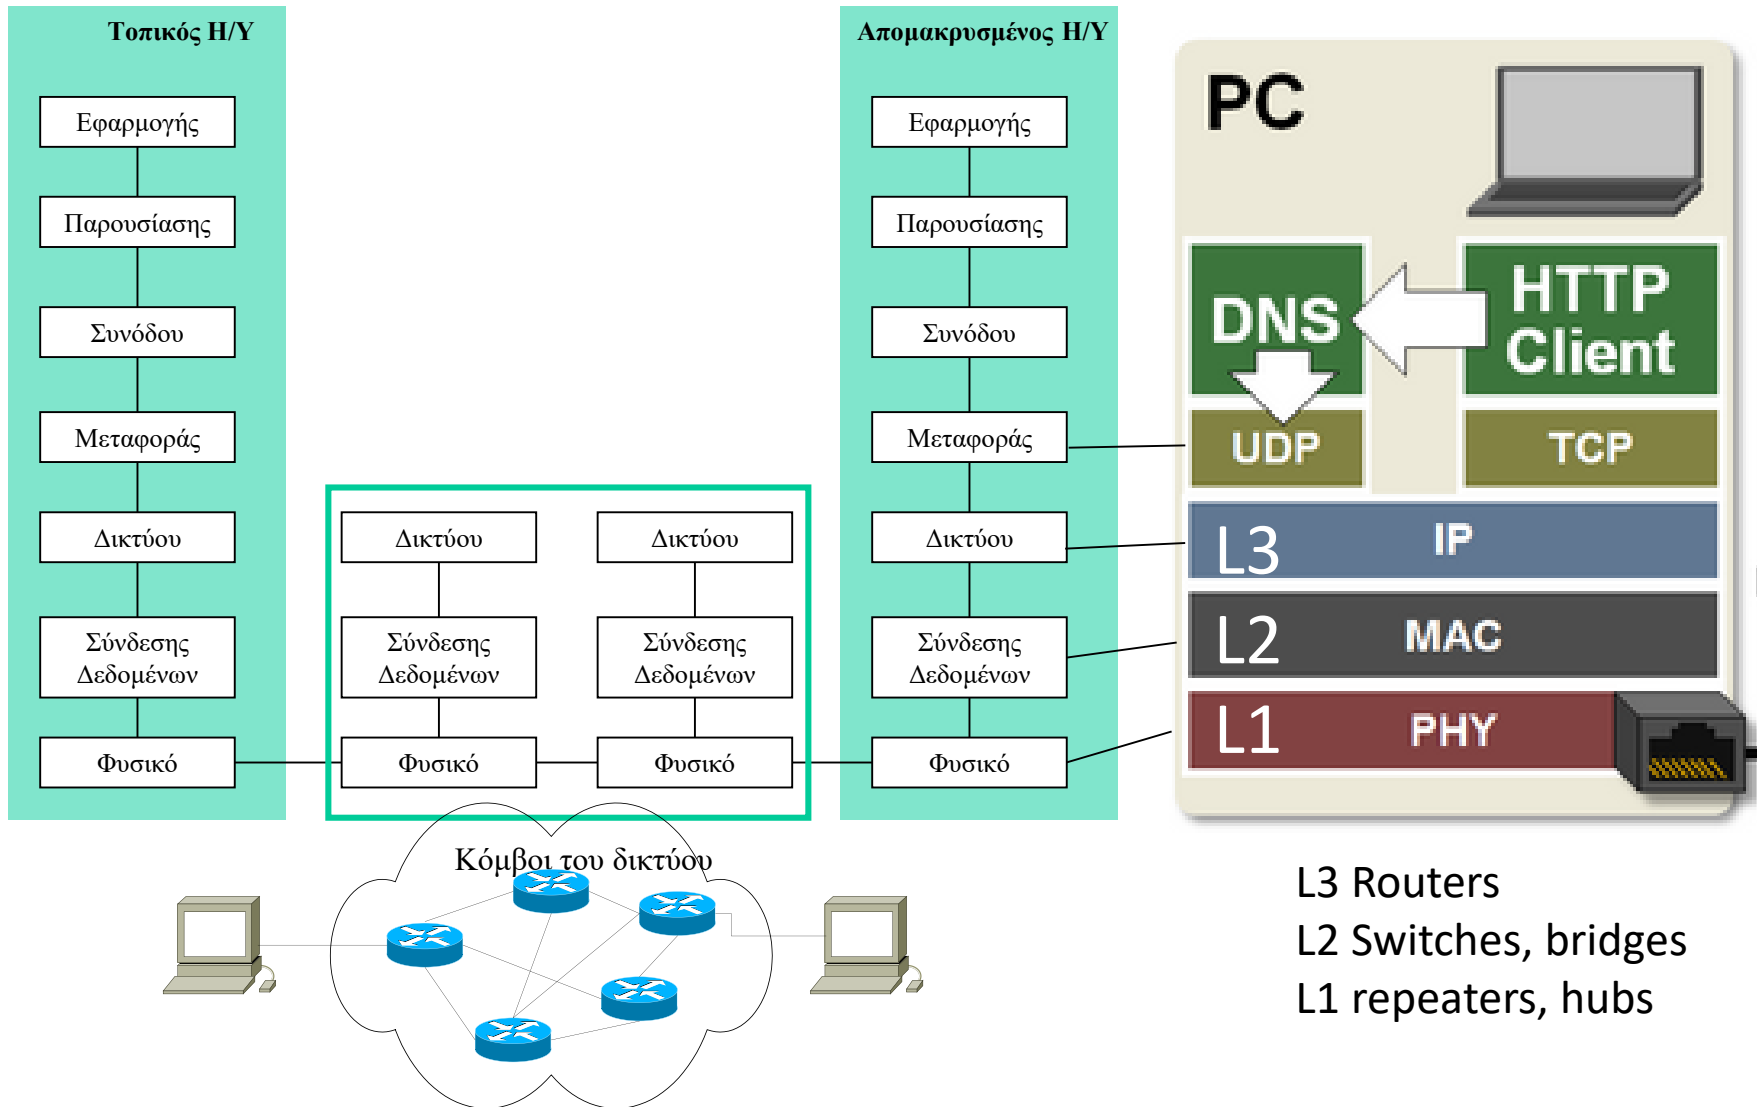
Τοπικός Η/Υ

Εφαρμογής

Παρουσίασης

Συνόδου

Μεταφοράς

Δικτύου

Σύνδεσης Δεδομένων

Φυσικό

Δικτύου

Σύνδεσης Δεδομένων

Φυσικό

Δικτύου

Σύνδεσης Δεδομένων

Φυσικό

Απομακρυσμένος Η/Υ

Εφαρμογής

Παρουσίασης

Συνόδου

Μεταφοράς

Δικτύου

Σύνδεσης Δεδομένων

Φυσικό

Κόμβοι του δικτύου

PC

DNS

HTTP Client

UDP

TCP

L3 IP

L2 MAC

L1 PHY

L3 Routers
L2 Switches, bridges
L1 repeaters, hubs